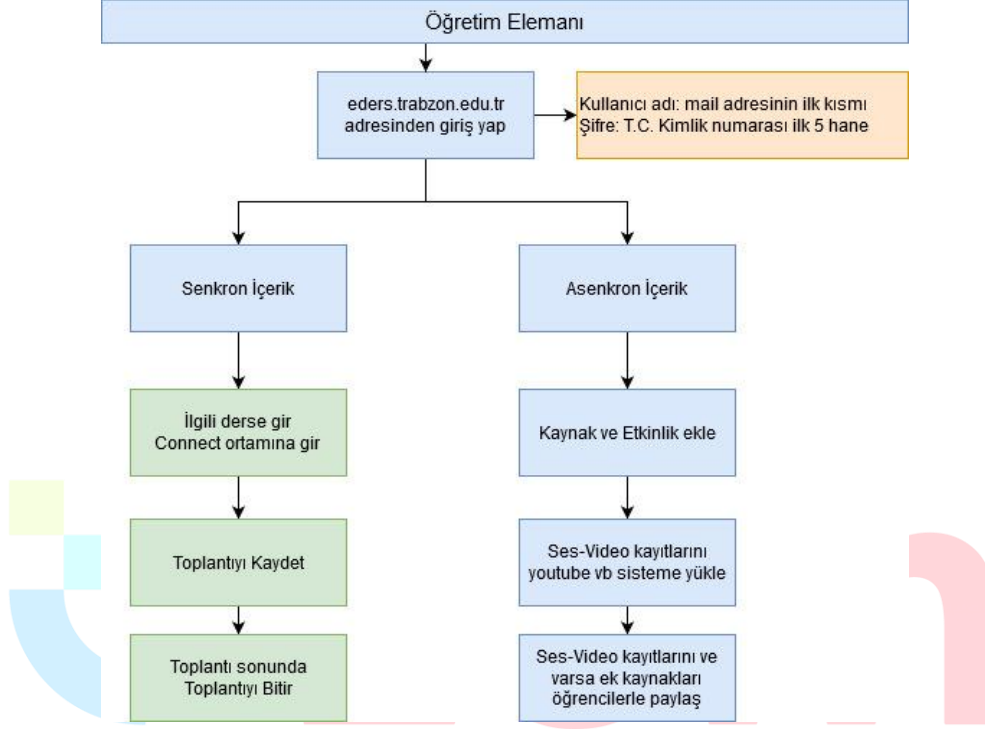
Öğretim Elemanı

eders.trabzon.edu.tr adresinden giriş yap

Kullanıcı adı: mail adresinin ilk kısmı
Şifre: T.C. Kimlik numarası ilk 5 hane

Senkron İçerik

Asenkron İçerik

İlgili derse gir
Connect ortamına gir

Toplantıyı Kaydet

Toplantı sonunda Toplantıyı Bitir

Kaynak ve Etkinlik ekle

Ses-Video kayıtlarını youtube vb sisteme yükle

Ses-Video kayıtlarını ve varsa ek kaynakları öğrencilerle paylaş